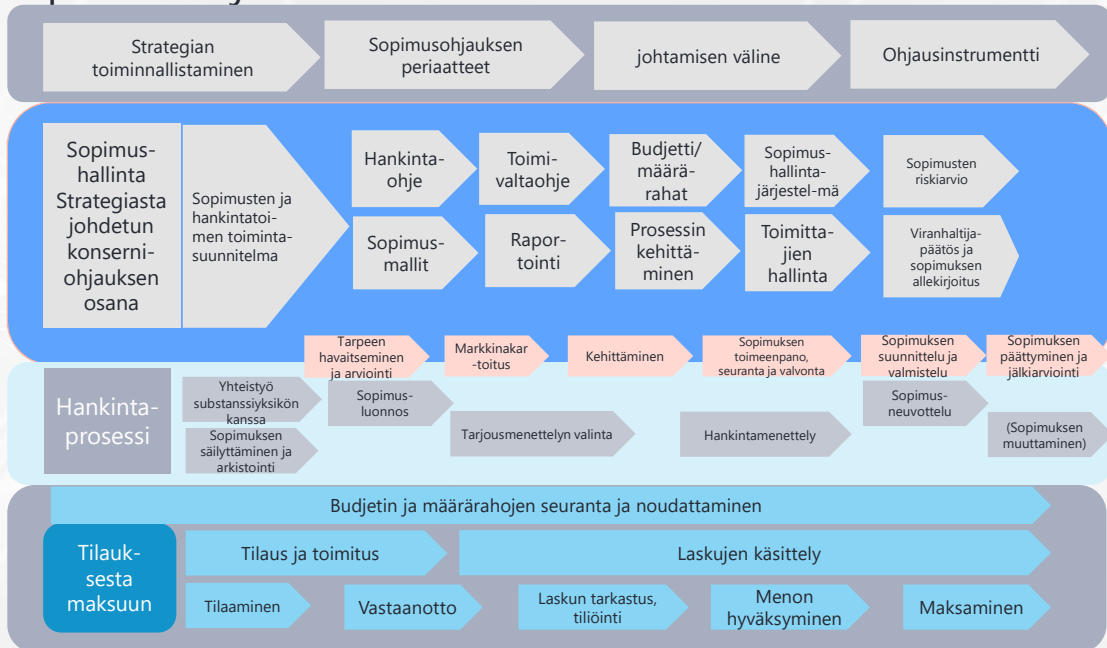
Strategian toiminnallistaminen

Sopimusohjauksen periaatteet

johtamisen väline

Ohjausinstrumentti

Sopimushallinta Strategiasta johdetun konserniohjauksen osana

Sopimusten ja hankintatoimen toimintasuunnitelma

Hankintaohje

Toimivaltaohje

Budjetti/ määrärahat

Sopimushallintajärjestel-mä

Sopimusten riskiarvio

Sopimusmallit

Raportointi

Prosessin kehittäminen

Toimittajien hallinta

Viranhaltijapäätös ja sopimuksen allekirjoitus

Tarpeen havaitseminen ja arviointi

Markkinakar-toitus

Kehittäminen

Sopimuksen toimeenpano, seuranta ja valvonta

Sopimuksen suunnittelu ja valmistelu

Sopimuksen päättyminen ja jälkiarviointi

Hankintaprosessi

Yhteistyö substanssiyksikön kanssa

Sopimuksen säilyttäminen ja arkistointi

Sopimusluonnos

Tarjousmenettelyn valinta

Hankintamenettely

Sopimusneuvottelu

(Sopimuksen muuttaminen)

Budjetin ja määrärahojen seuranta ja noudattaminen

Tilauksesta maksuun

Tilaus ja toimitus

Laskujen käsittely

Tilaaminen

Vastaanotto

Laskun tarkastus, tiliöinti

Menon hyväksyminen

Maksaminen